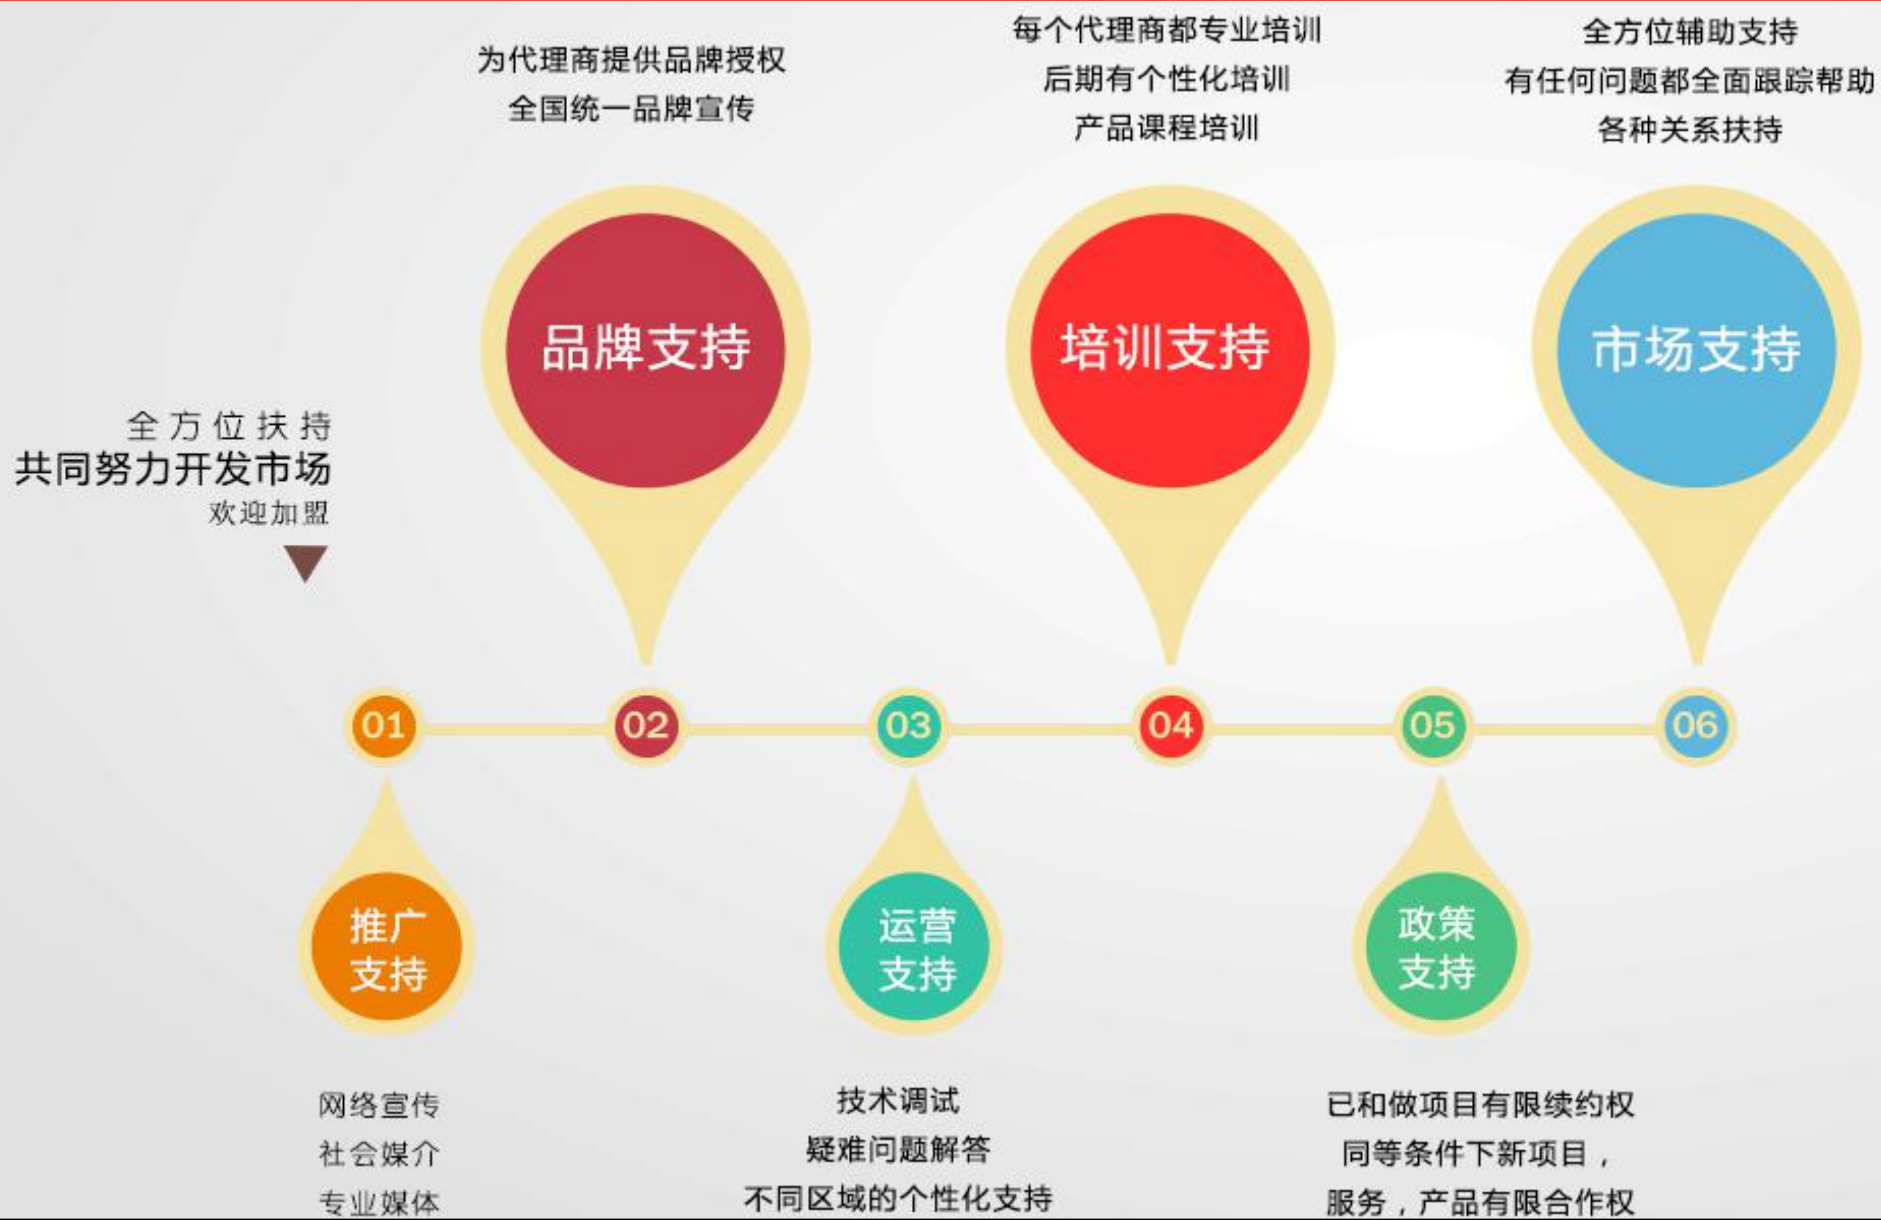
全方位扶持
共同努力开发市场
欢迎加盟

为代理商提供品牌授权
全国统一品牌宣传

品牌支持

每个代理商都专业培训
后期有个性化培训
产品课程培训

培训支持

全方位辅助支持
有任何问题都全面跟踪帮助
各种关系扶持

市场支持

01 02 03 04 05 06

推广支持

网络宣传
社会媒介
专业媒体

运营支持

技术调试
疑难问题解答
不同区域的个性化支持

政策支持

已和做项目有限续约权
同等条件下新项目，
服务，产品有限合作权